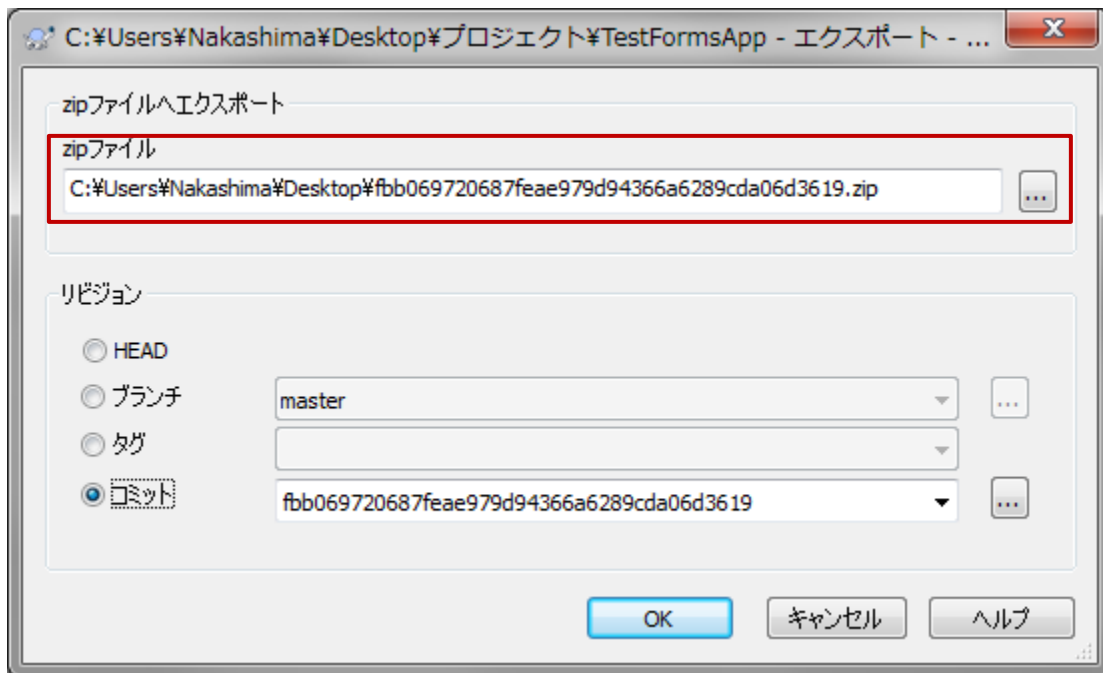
C:¥Users¥Nakashima¥Desktop¥プロジェクト¥TestFormsApp - エクスポート - ...

X

zipファイルへエクスポート

zipファイル

C:¥Users¥Nakashima¥Desktop¥fbb069720687feae979d94366a6289cda06d3619.zip

...

リビジョン

HEAD

ブランチ

master

...

タグ

コミット

fbb069720687feae979d94366a6289cda06d3619

...

OK

キャンセル

ヘルプ